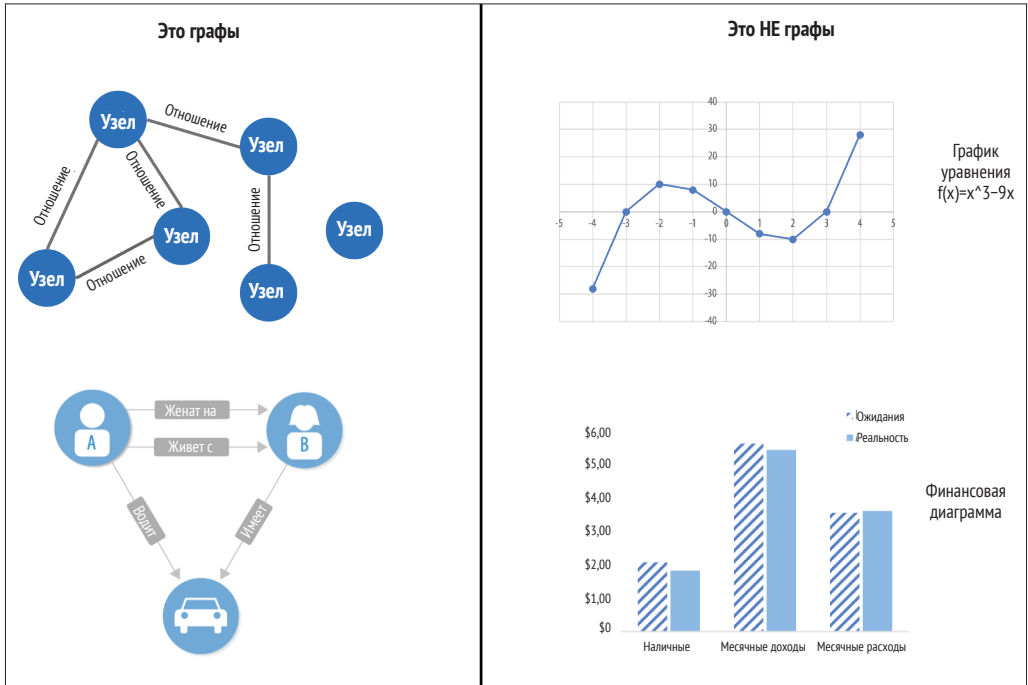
Это графы

Узел
Отношение
Узел
Отношение
Отношение
Узел
Отношение
Узел
Отношение
Узел
Узел

A
Женат на
Живет с
B
Водит
Имеет

Это НЕ графы

40
30
20
10
0
-10
-20
-30
-40
-5
-4
-3
-2
-1
0
1
2
3
4
5

График уравнения f(x)=x^3−9x

Ожидания
Реальность
$6,00
$5,00
$4,00
$3,00
$2,00
$1,00
$0
Наличные
Месячные доходы
Месячные расходы

Финансовая диаграмма